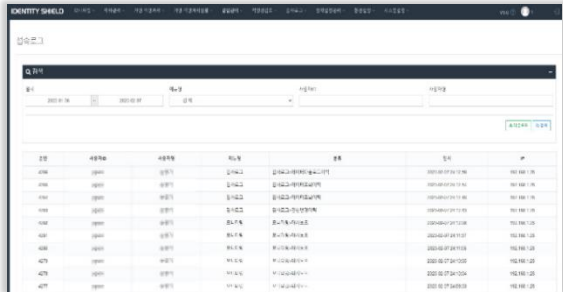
IDENTITY SHIELD

접속로그

Q 검색

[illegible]

| 순번 | 사용자ID | 사용자명 | 메뉴명 | 경로 | 일시 | IP |
|---|---|---|---|---|---|---|
| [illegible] | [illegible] | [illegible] | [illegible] | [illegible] | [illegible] | 192.168.1.25 |
| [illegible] | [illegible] | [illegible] | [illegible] | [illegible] | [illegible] | 192.168.1.25 |
| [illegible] | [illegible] | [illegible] | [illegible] | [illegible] | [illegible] | 192.168.1.25 |
| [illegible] | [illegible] | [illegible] | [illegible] | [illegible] | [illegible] | 192.168.1.25 |
| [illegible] | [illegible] | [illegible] | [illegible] | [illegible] | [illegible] | 192.168.1.25 |
| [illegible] | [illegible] | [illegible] | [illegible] | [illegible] | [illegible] | 192.168.1.25 |
| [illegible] | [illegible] | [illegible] | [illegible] | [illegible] | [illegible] | 192.168.1.25 |
| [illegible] | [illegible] | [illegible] | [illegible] | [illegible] | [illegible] | 192.168.1.25 |
| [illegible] | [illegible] | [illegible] | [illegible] | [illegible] | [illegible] | 192.168.1.25 |
| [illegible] | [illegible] | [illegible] | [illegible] | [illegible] | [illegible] | 192.168.1.25 |
| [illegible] | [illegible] | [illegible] | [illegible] | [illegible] | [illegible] | 192.168.1.25 |